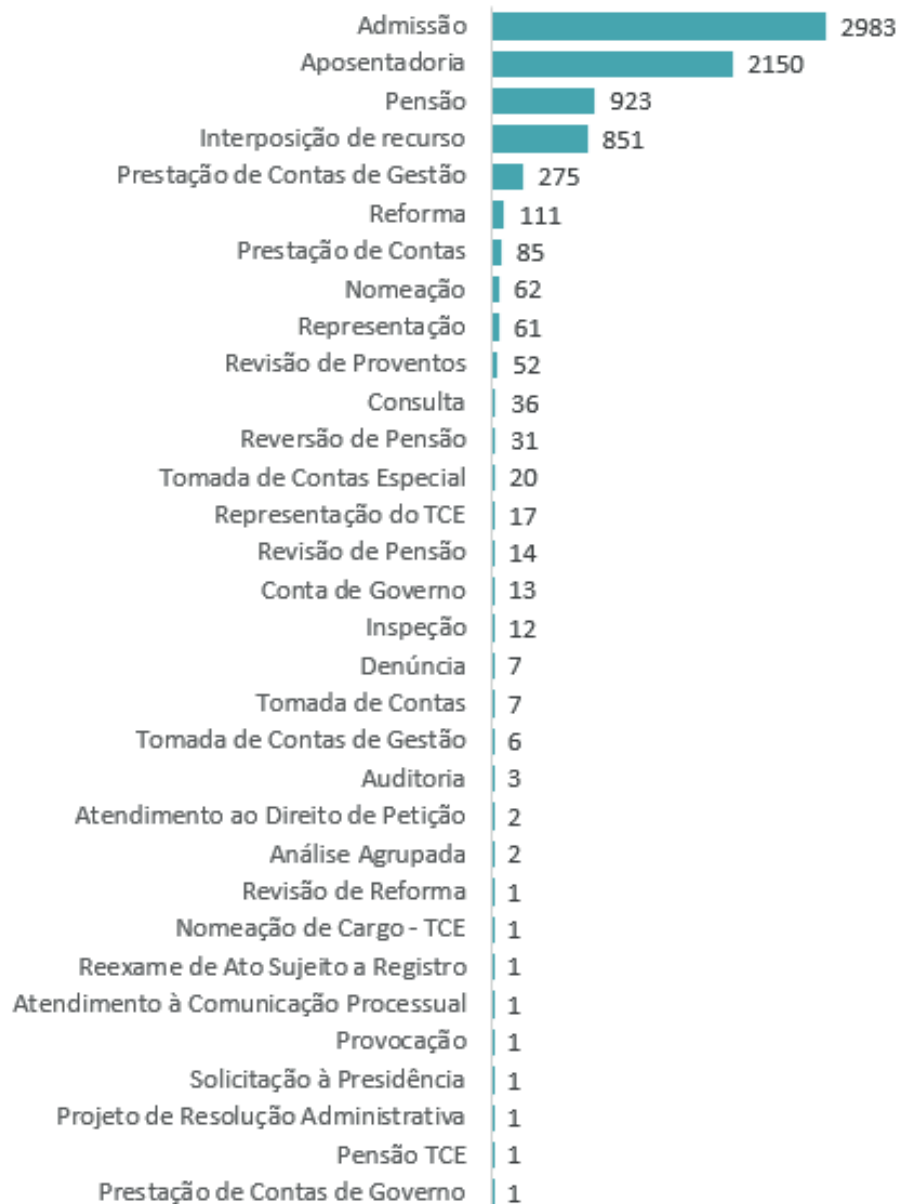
| | |
|---|---|
| Admissão | 2983 |
| Aposentadoria | 2150 |
| Pensão | 923 |
| Interposição de recurso | 851 |
| Prestação de Contas de Gestão | 275 |
| Reforma | 111 |
| Prestação de Contas | 85 |
| Nomeação | 62 |
| Representação | 61 |
| Revisão de Proventos | 52 |
| Consulta | 36 |
| Reversão de Pensão | 31 |
| Tomada de Contas Especial | 20 |
| Representação do TCE | 17 |
| Revisão de Pensão | 14 |
| Conta de Governo | 13 |
| Inspeção | 12 |
| Denúncia | 7 |
| Tomada de Contas | 7 |
| Tomada de Contas de Gestão | 6 |
| Auditoria | 3 |
| Atendimento ao Direito de Petição | 2 |
| Análise Agrupada | 2 |
| Revisão de Reforma | 1 |
| Nomeação de Cargo - TCE | 1 |
| Reexame de Ato Sujeito a Registro | 1 |
| Atendimento à Comunicação Processual | 1 |
| Provocação | 1 |
| Solicitação à Presidência | 1 |
| Projeto de Resolução Administrativa | 1 |
| Pensão TCE | 1 |
| Prestação de Contas de Governo | 1 |